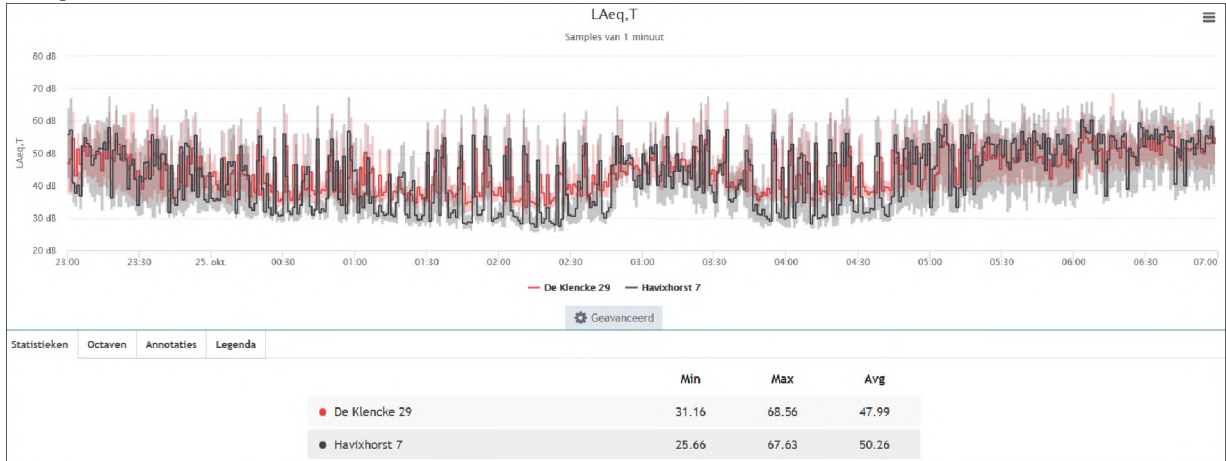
LAeq,T

Samples van 1 minuut

80 dB
70 dB
60 dB
50 dB
40 dB
30 dB
20 dB

LAeq,T

23:00 23:30 25. okt. 00:30 01:00 01:30 02:00 02:30 03:00 03:30 04:00 04:30 05:00 05:30 06:00 06:30 07:00

De Klencke 29 Havixhorst 7

Geavanceerd

Statistieken | Octaven | Annotaties | Legenda

| | Min | Max | Avg |
|---|---|---|---|
| De Klencke 29 | 31.16 | 68.56 | 47.99 |
| Havixhorst 7 | 25.66 | 67.63 | 50.26 |